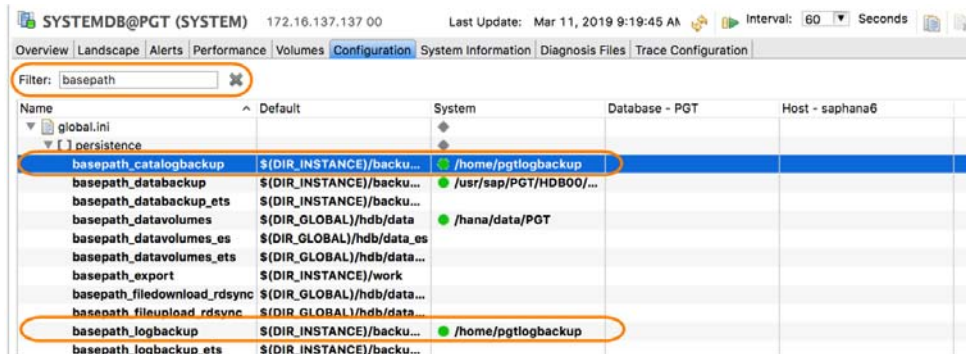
SYSTEMDB@PGT (SYSTEM) 172.16.137.137 00 Last Update: Mar 11, 2019 9:19:45 AM Interval: 60 Seconds

Overview | Landscape | Alerts | Performance | Volumes | Configuration | System Information | Diagnosis Files | Trace Configuration

Filter: basepath

| Name | Default | System | Database - PGT | Host - saphana6 |
|---|---|---|---|---|
| global.ini | | ◆ | | |
| [ ] persistence | | ◆ | | |
| basepath_catalogbackup | $(DIR_INSTANCE)/backu... | /home/pgtlogbackup | | |
| basepath_databackup | $(DIR_INSTANCE)/backu... | /usr/sap/PGT/HDB00/... | | |
| basepath_databackup_ets | $(DIR_INSTANCE)/backu... | | | |
| basepath_datavolumes | $(DIR_GLOBAL)/hdb/data | /hana/data/PGT | | |
| basepath_datavolumes_es | $(DIR_GLOBAL)/hdb/data_es | | | |
| basepath_datavolumes_ets | $(DIR_GLOBAL)/hdb/data... | | | |
| basepath_export | $(DIR_INSTANCE)/work | | | |
| basepath_filedownload_rdsync | $(DIR_GLOBAL)/hdb/data... | | | |
| basepath_fileupload_rdsync | $(DIR_GLOBAL)/hdb/data... | | | |
| basepath_logbackup | $(DIR_INSTANCE)/backu... | /home/pgtlogbackup | | |
| basepath_logbackup_ets | $(DIR_INSTANCE)/backu... | | | |